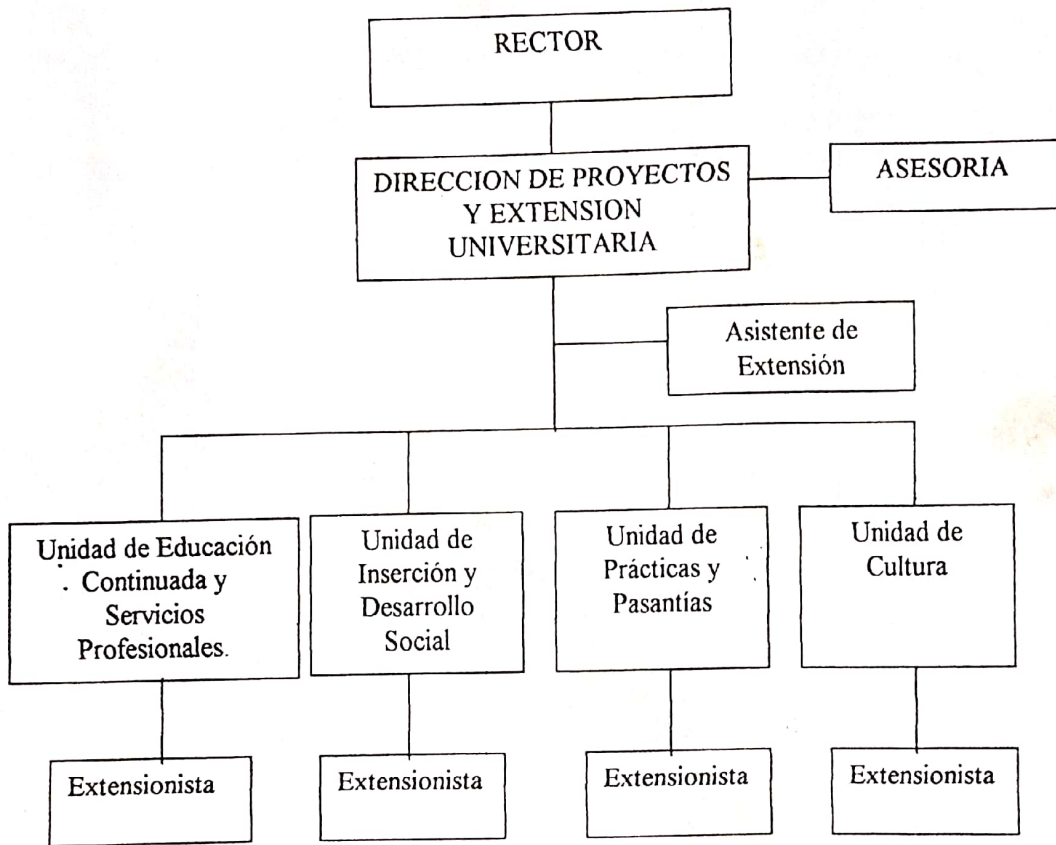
RECTOR

DIRECCION DE PROYECTOS Y EXTENSION UNIVERSITARIA

ASESORIA

Asistente de Extensión

Unidad de Educación Continuada y Servicios Profesionales.

Unidad de Inserción y Desarrollo Social

Unidad de Prácticas y Pasantías

Unidad de Cultura

Extensionista

Extensionista

Extensionista

Extensionista